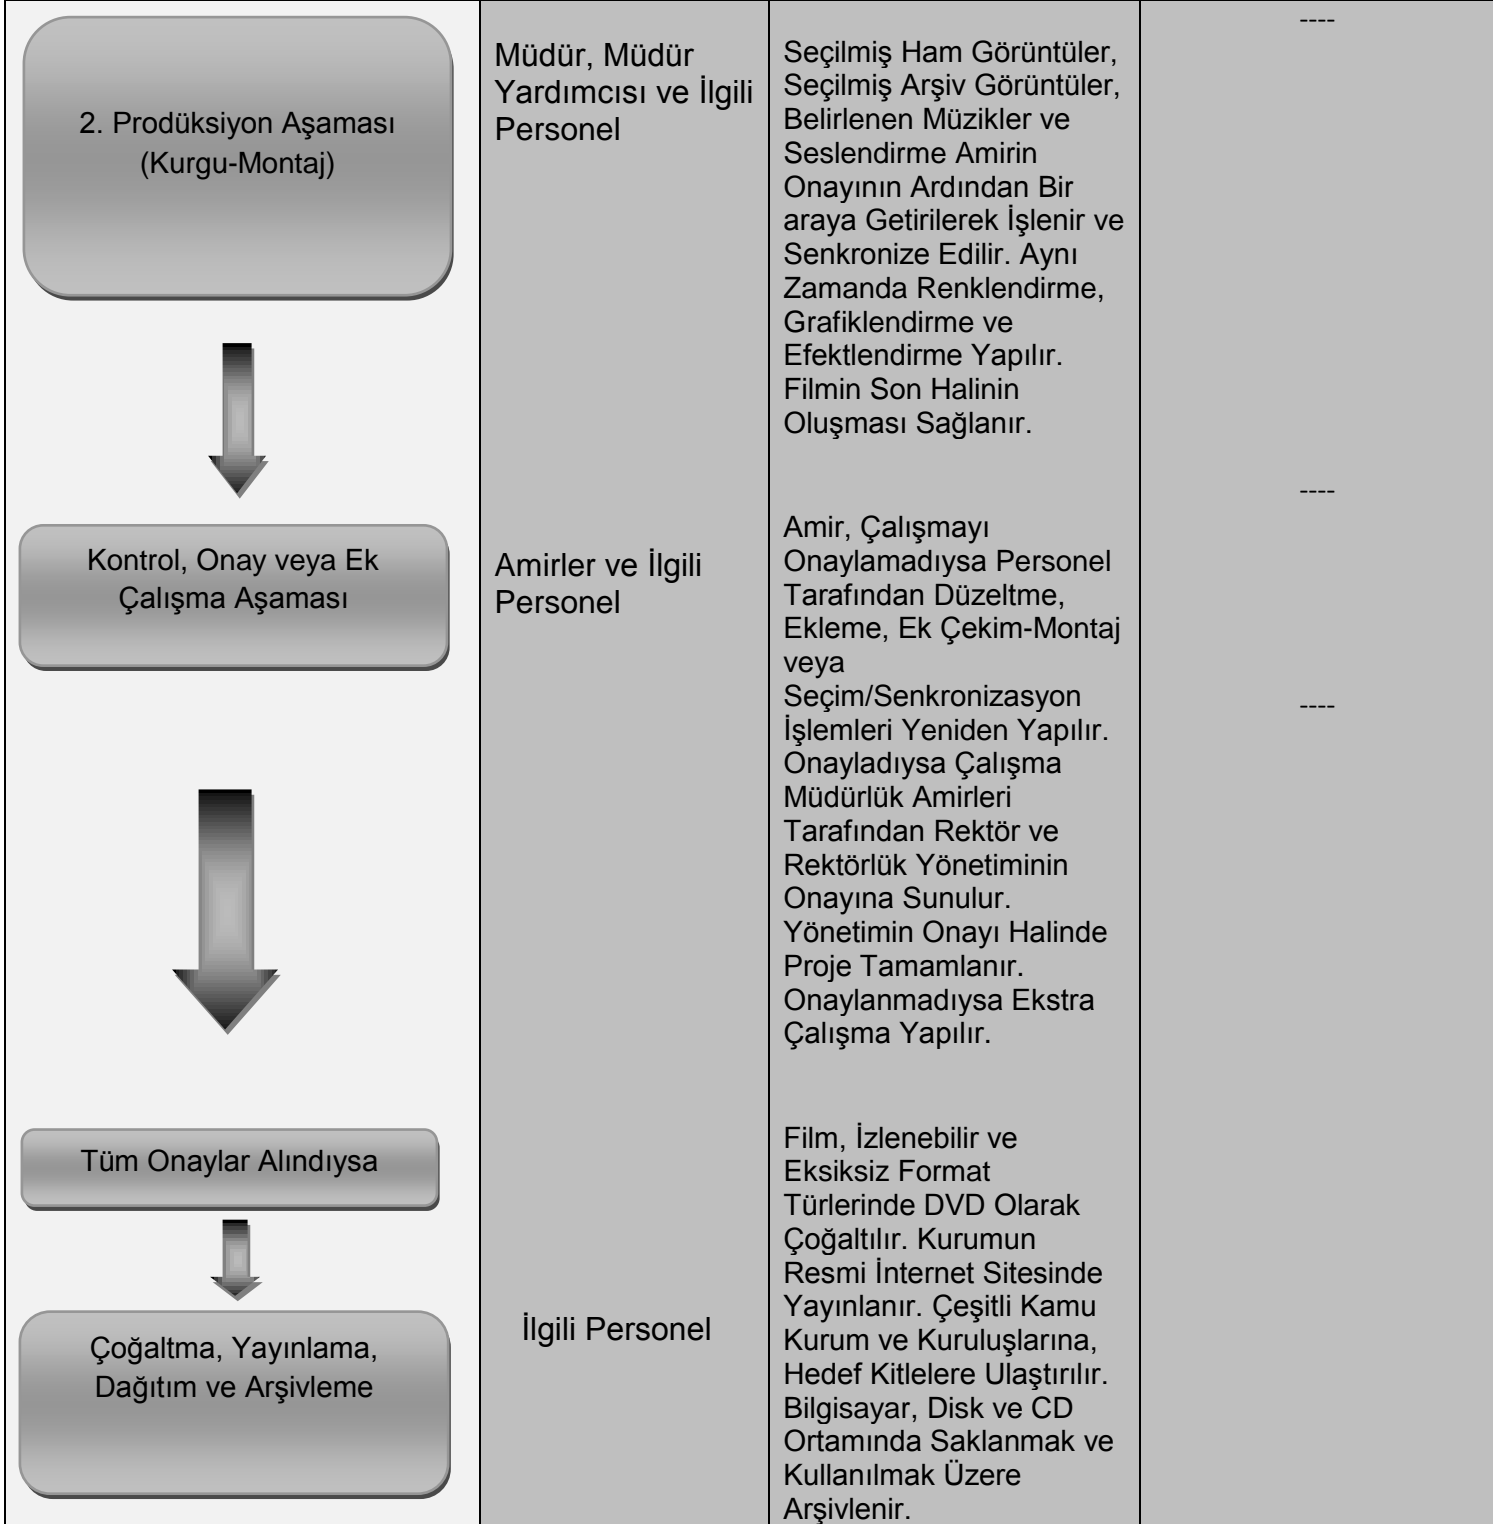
| | | | |
|---|---|---|---|
| 2. Prodüksiyon Aşaması (Kurgu-Montaj) | Müdür, Müdür Yardımcısı ve İlgili Personel | Seçilmiş Ham Görüntüler, Seçilmiş Arşiv Görüntüler, Belirlenen Müzikler ve Seslendirme Amirin Onayının Ardından Bir araya Getirilerek İşlenir ve Senkronize Edilir. Aynı Zamanda Renklendirme, Grafiklendirme ve Efektlendirme Yapılır. Filmin Son Halinin Oluşması Sağlanır. | ---- |
| Kontrol, Onay veya Ek Çalışma Aşaması | Amirler ve İlgili Personel | Amir, Çalışmayı Onaylamadıysa Personel Tarafından Düzeltme, Ekleme, Ek Çekim-Montaj veya Seçim/Senkronizasyon İşlemleri Yeniden Yapılır. Onayladıysa Çalışma Müdürlük Amirleri Tarafından Rektör ve Rektörlük Yönetiminin Onayına Sunulur. Yönetimin Onayı Halinde Proje Tamamlanır. Onaylanmadıysa Ekstra Çalışma Yapılır. | ---- ---- |
| Tüm Onaylar Alındıysa Çoğaltma, Yayınlama, Dağıtım ve Arşivleme | İlgili Personel | Film, İzlenebilir ve Eksiksiz Format Türlerinde DVD Olarak Çoğaltılır. Kurumun Resmi İnternet Sitesinde Yayınlanır. Çeşitli Kamu Kurum ve Kuruluşlarına, Hedef Kitlelere Ulaştırılır. Bilgisayar, Disk ve CD Ortamında Saklanmak ve Kullanılmak Üzere Arşivlenir. | |